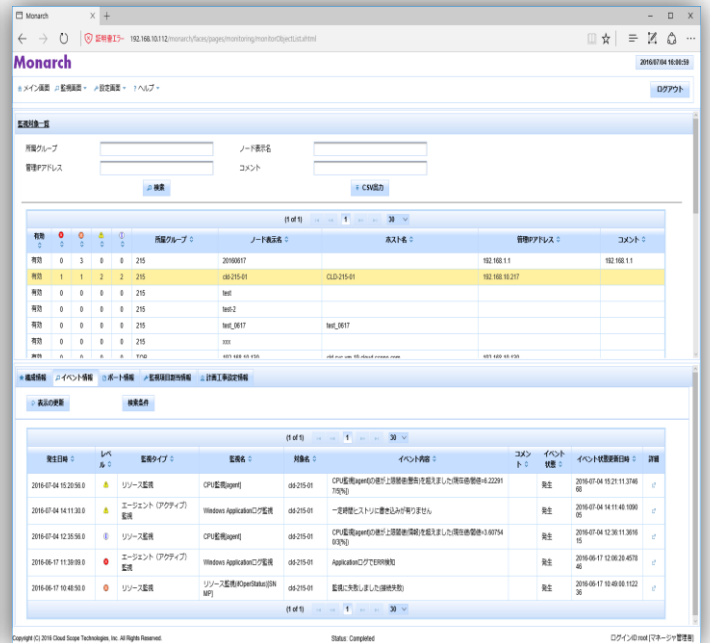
Monarch

証明書エラー 192.168.10.112/monarch/faces/pages/monitoring/monitorObjectList.xhtml

Monarch

2016/07/04 16:00:50

メイン画面 監視画面 設定画面 ヘルプ

ログアウト

監視対象一覧

所属グループ
ノード表示名
管理IPアドレス
コメント

検索
CSV出力

(1 of 1) 1 30

| 有効 | | | | | 所属グループ | ノード表示名 | ホスト名 | 管理IPアドレス | コメント |
|---|---|---|---|---|---|---|---|---|---|
| 有効 | 0 | 3 | 0 | 0 | 215 | 20160617 | | 192.168.1.1 | 192.168.1.1 |
| 有効 | 1 | 1 | 2 | 2 | 215 | cld-215-01 | CLD-215-01 | 192.168.10.217 | |
| 有効 | 0 | 0 | 0 | 0 | 215 | test | | | |
| 有効 | 0 | 0 | 0 | 0 | 215 | test-2 | | | |
| 有効 | 0 | 0 | 0 | 0 | 215 | test_0617 | test_0617 | | |
| 有効 | 0 | 0 | 0 | 0 | 215 | xxx | | | |

機械情報 イベント情報 ポート情報 監視項目設定情報 計画工事設定情報

表示の更新
検索条件

(1 of 1) 1 30

| 発生日時 | レベル | 監視タイプ | 監視名 | 対象名 | イベント内容 | コメント | イベント状態 | イベント状態更新日時 | 詳細 |
|---|---|---|---|---|---|---|---|---|---|
| 2016-07-04 15:20:56.0 | | リソース監視 | CPU監視[agent] | cld-215-01 | CPU監視[agent]の値が上限閾値(警告)を超えました(現在値/閾値=8.22291 7/5[%]) | | 発生 | 2016-07-04 15:21:11.3746 68 | |
| 2016-07-04 14:11:30.0 | | エージェント (アクティブ) 監視 | Windows Applicationログ監視 | cld-215-01 | 一定時間ヒストリに書き込みがありません | | 発生 | 2016-07-04 14:11:40.1090 05 | |
| 2016-07-04 12:35:56.0 | | リソース監視 | CPU監視[agent] | cld-215-01 | CPU監視[agent]の値が上限閾値(情報)を超えました(現在値/閾値=3.60754 0/3[%]) | | 発生 | 2016-07-04 12:36:11.3616 15 | |
| 2016-06-17 11:39:09.0 | | エージェント (アクティブ) 監視 | Windows Applicationログ監視 | cld-215-01 | ApplicationログでERR検知 | | 発生 | 2016-06-17 12:06:20.4578 46 | |
| 2016-06-17 10:48:50.0 | | リソース監視 | リソース監視(ifOperStatus)[SNMP] | cld-215-01 | 監視に失敗しました(接続失敗) | | 発生 | 2016-06-17 10:49:00.1122 36 | |

(1 of 1) 1 30

Copyright (C) 2016 Cloud Scope Technologies, Inc. All Rights Reserved.
Status: Completed
ログインID: root [マネージャ管理者]